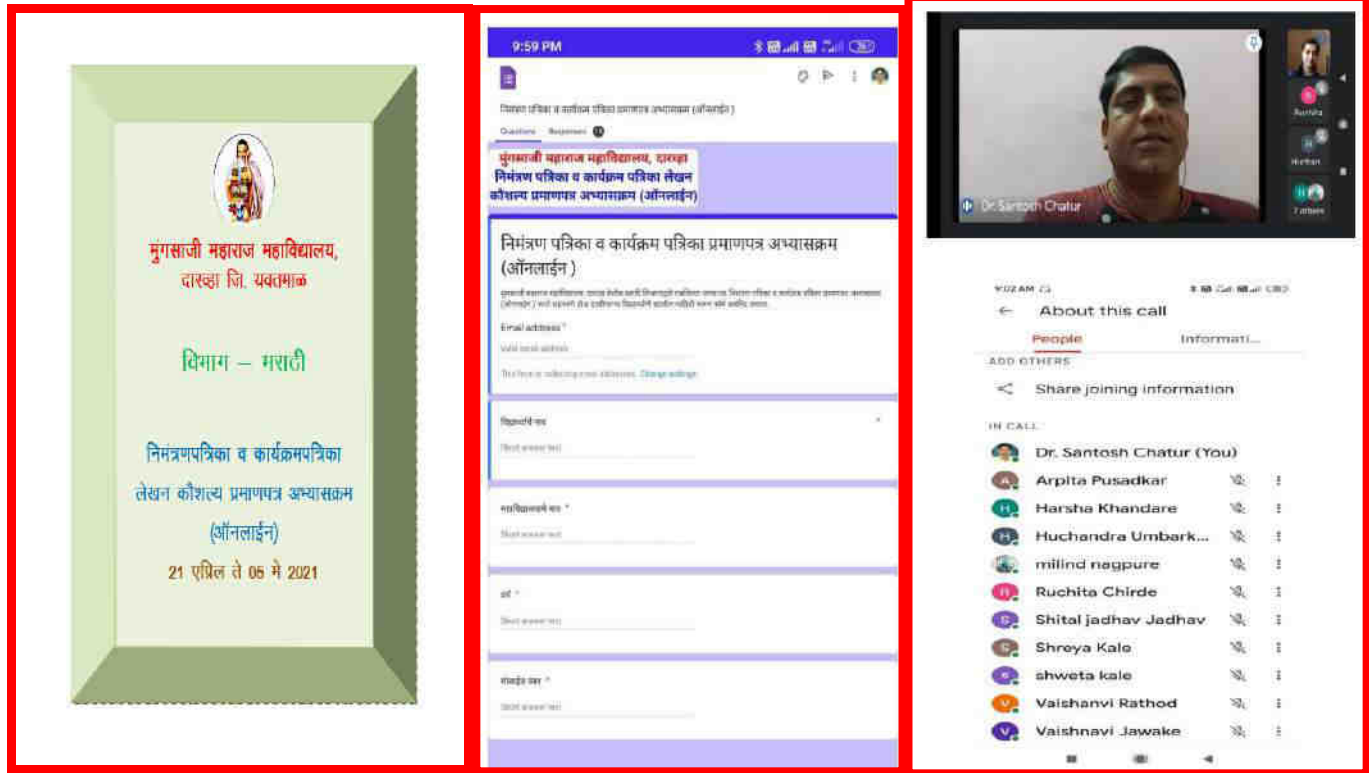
मुंगसाजी महाराज महाविद्यालय, दारव्हा जि. यवतमाळ

विभाग – मराठी

निमंत्रणपत्रिका व कार्यक्रमपत्रिका लेखन कौशल्य प्रमाणपत्र अभ्यासक्रम (ऑनलाईन)

21 एप्रिल ते 05 मे 2021

9:59 PM

निमंत्रण पत्रिका व कार्यक्रम पत्रिका प्रमाणपत्र अभ्यासक्रम (ऑनलाईन)

Questions Responses

मुंगसाजी महाराज महाविद्यालय, दारव्हा
निमंत्रण पत्रिका व कार्यक्रम पत्रिका लेखन कौशल्य प्रमाणपत्र अभ्यासक्रम (ऑनलाईन)

निमंत्रण पत्रिका व कार्यक्रम पत्रिका प्रमाणपत्र अभ्यासक्रम (ऑनलाईन)

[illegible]

Email address *

Valid email address

This form is collecting email addresses. Change settings

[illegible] *

Short answer text

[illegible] *

Short answer text

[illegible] *

Short answer text

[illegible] *

Short answer text

Dr. Santosh Chatur

Ruchita

Harshan

7 others

About this call

People

Informati...

ADD OTHERS

Share joining information

IN CALL

Dr. Santosh Chatur (You)

Arpita Pusadkar

Harsha Khandare

Huchandra Umbark...

milind nagpure

Ruchita Chirde

Shital jadhav Jadhav

Shreya Kale

shweta kale

Vaishanvi Rathod

Vaishnavi Jawake